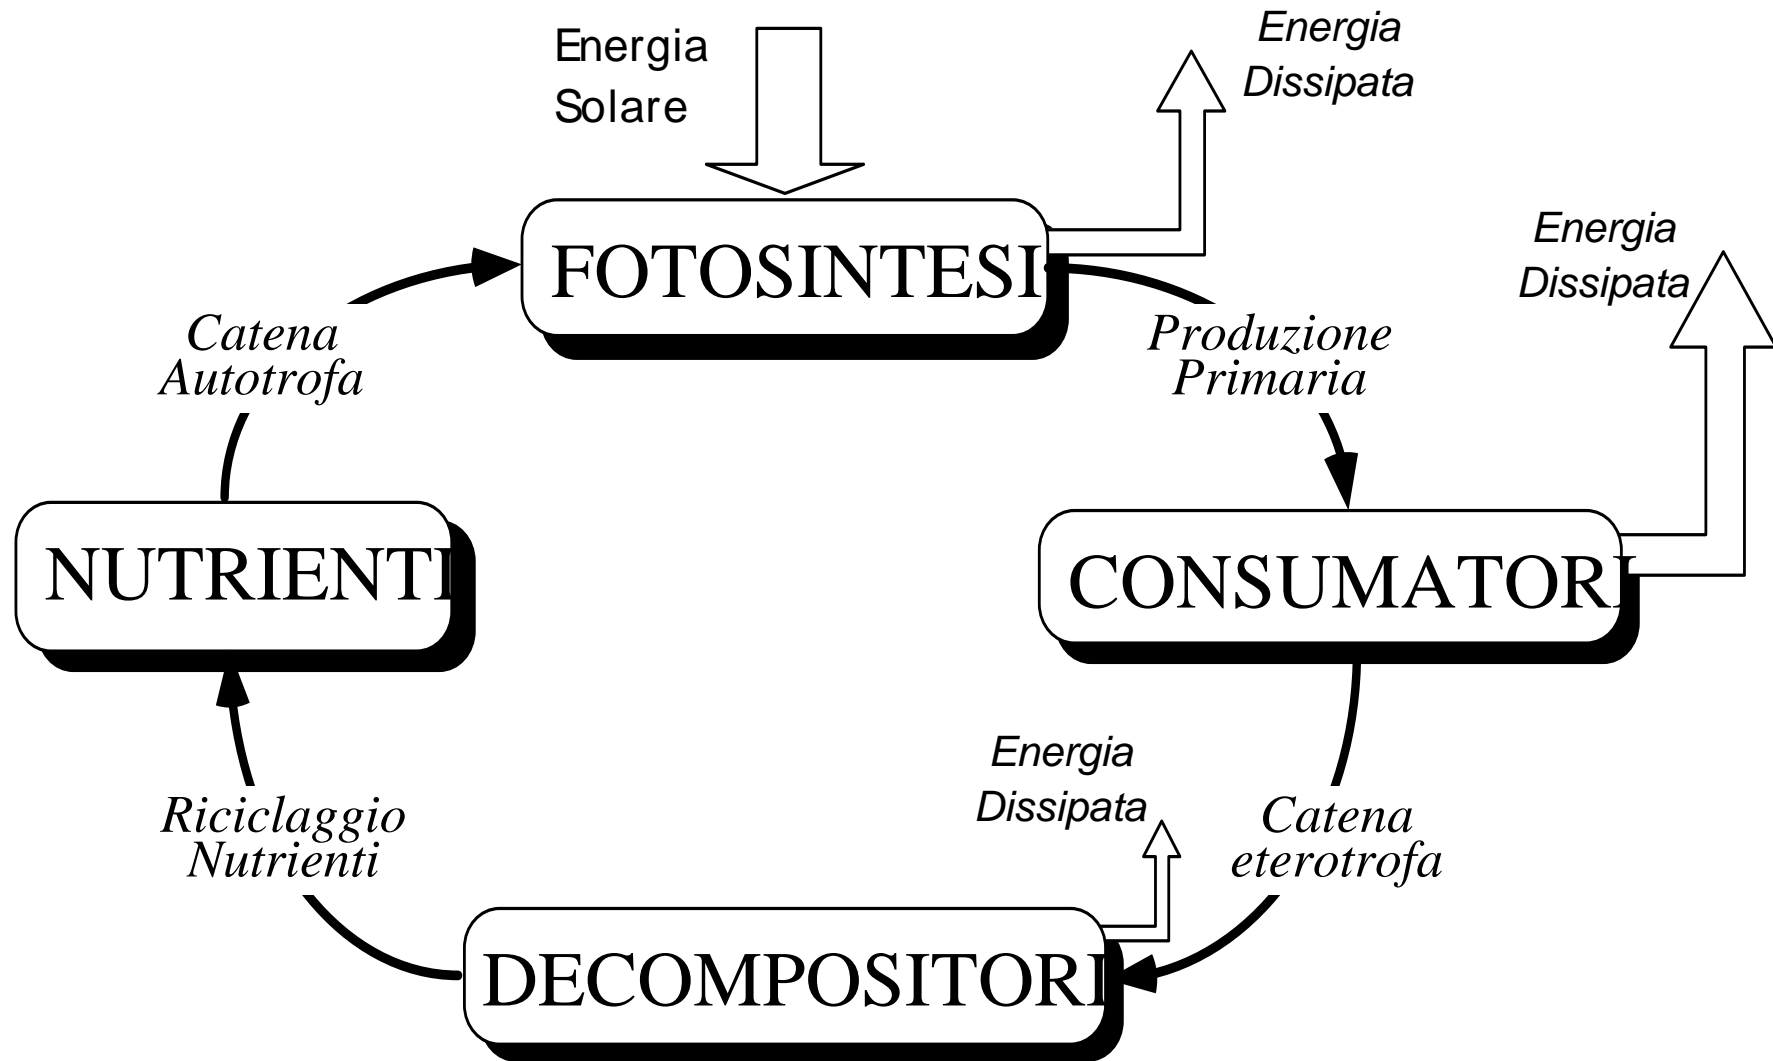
Energia Solare

Energia Dissipata

FOTOSINTESI

Energia Dissipata

Catena Autotrofa

Produzione Primaria

NUTRIENTI

CONSUMATORI

Energia Dissipata

Riciclaggio Nutrienti

Catena eterotrofa

DECOMPOSITORI